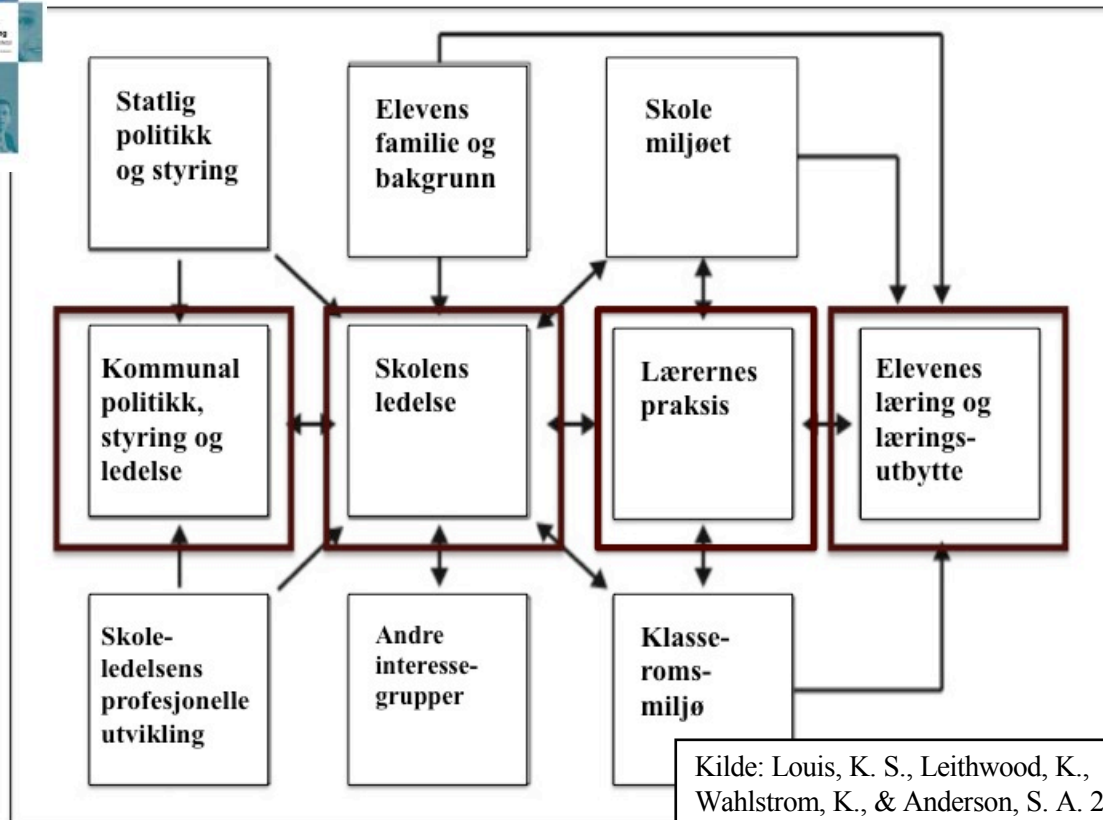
Statlig politikk og styring

Elevens familie og bakgrunn

Skole miljøet

Kommunal politikk, styring og ledelse

Skolens ledelse

Lærernes praksis

Elevenes læring og læringsutbytte

Skoleledelsens profesjonelle utvikling

Andre interessegrupper

Klasseromsmiljø

Kilde: Louis, K. S., Leithwood, K., Wahlstrom, K., & Anderson, S. A. 2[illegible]